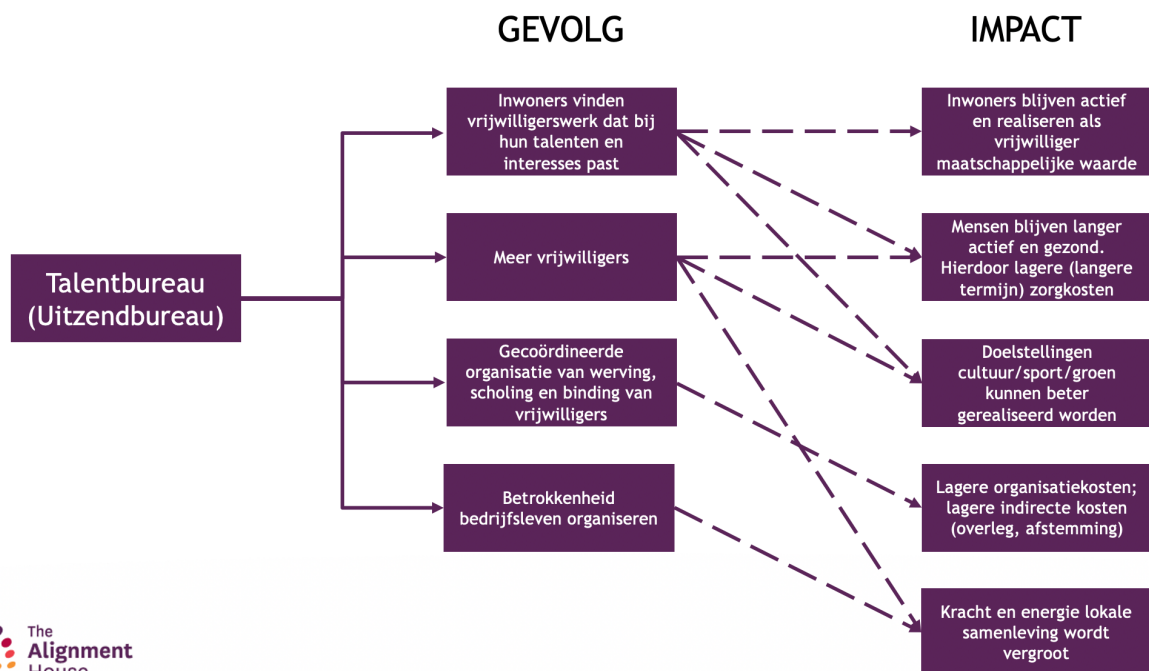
GEVOLG

IMPACT

Talentbureau (Uitzendbureau)

Inwoners vinden vrijwilligerswerk dat bij hun talenten en interesses past

Meer vrijwilligers

Gecoördineerde organisatie van werving, scholing en binding van vrijwilligers

Betrokkenheid bedrijfsleven organiseren

Inwoners blijven actief en realiseren als vrijwilliger maatschappelijke waarde

Mensen blijven langer actief en gezond. Hierdoor lagere (langere termijn) zorgkosten

Doelstellingen cultuur/sport/groen kunnen beter gerealiseerd worden

Lagere organisatiekosten; lagere indirecte kosten (overleg, afstemming)

Kracht en energie lokale samenleving wordt vergroot

The Alignment House